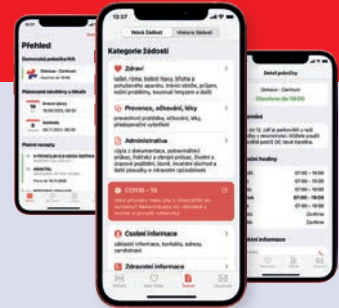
Přehled

12:37

Nová žádost

Historie žádostí

Kategorie žádostí

Zdraví

šežení, rýma, bolest hlavy, břicha a pohybového aparátu, trávicí obtíže, průjem, další problémy, kontrolní tlakoměr a jiné

Prevence, očkování, léky

preventivní prohlídky, očkování, léky, doporučená vyšetření

Administrativa

výpis z dokumentace, potvrzení o zdravotní způsobilosti, řidičský průkaz, zbrojní průkaz, životní a úrazové pojištění, lázně, invalidní důchod a další posudky a žádosti

COVID - 19

Osobní informace

základní informace, kontakty, adresy, zaměstnání

Zdravotní informace

Detail pobočky

Olomouc - Centrum

Otevřeno do 19:00

07:00 - 19:00
07:00 - 19:00
07:00 - 19:00
07:00 - 19:00
07:00 - 19:00
Zavřeno
Zavřeno